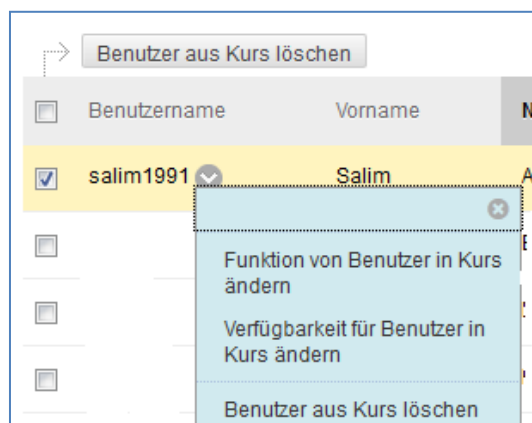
Benutzer aus Kurs löschen

| | Benutzername | Vorname | N |
|---|---|---|---|
| | salim1991 | Salim | A |

Funktion von Benutzer in Kurs ändern

Verfügbarkeit für Benutzer in Kurs ändern

Benutzer aus Kurs löschen